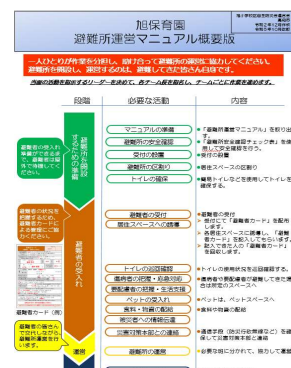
旭保育園
避難所運営マニュアル概要版

一人ひとりが作業を分担し、助け合って避難所の運営に協力してください。避難所を開設し、運営するのは、避難してきた皆さん自身です。

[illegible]

段階

必要な活動

内容

避難所開設するための準備

マニュアルの準備

避難所の安全確認

受付の設置

避難所の区割り

トイレの確保

「避難所運営マニュアル」を取り出

「避難所安全確認チェック表」を用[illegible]

受付の設置

避難スペースの区割り

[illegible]トイレが使用できるか確認する。

避難者の受入れ

避難者の受付

居住スペースへの誘導

避難者の受付

避難者カード

トイレの設置

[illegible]

ペットの受入れ

食料・物資の配給

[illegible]

災害対策本部との連絡

ペットは、ペットスペースへ

運営

避難所の運営

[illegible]